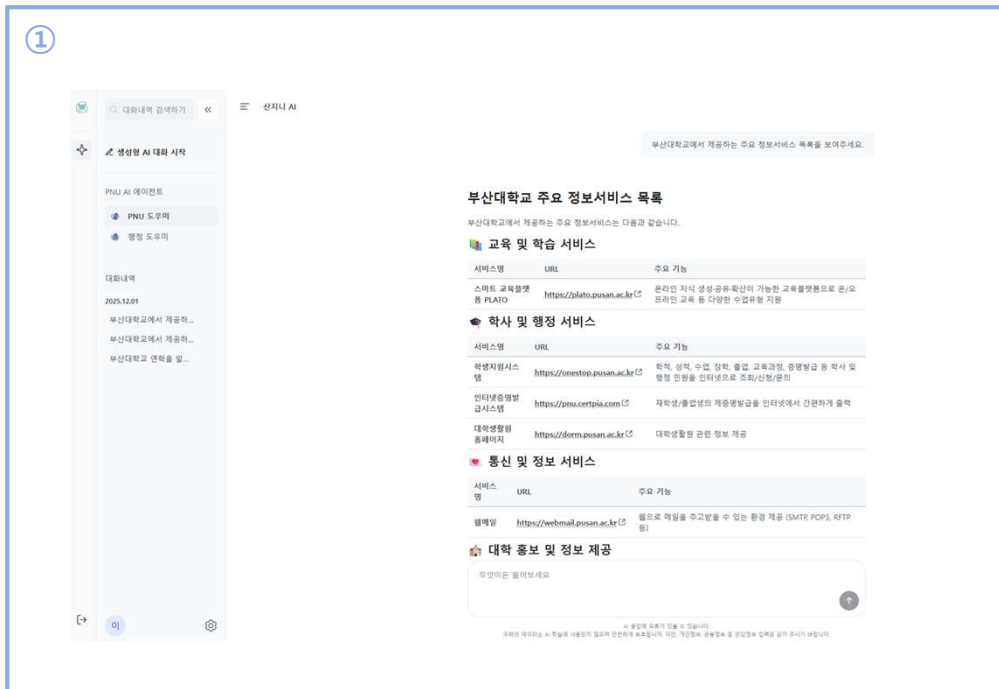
①

대화내역 검색하기

«

산지니 AI

생성형 AI 대화 시작

PNU AI 에이전트

PNU 도우미

행정 도우미

대화내역

2025.12.01

부산대학교에서 제공하...

부산대학교에서 제공하...

부산대학교 연혁을 알...

이

부산대학교에서 제공하는 주요 정보서비스 목록을 보여주세요.

부산대학교 주요 정보서비스 목록

부산대학교에서 제공하는 주요 정보서비스는 다음과 같습니다.

교육 및 학습 서비스

| 서비스명 | URL | 주요 기능 |
|---|---|---|
| 스마트 교육플랫폼 PLATO | https://plato.pusan.ac.kr | 온라인 지식 생성·공유·확산이 가능한 교육플랫폼으로 온/오프라인 교육 등 다양한 수업유형 지원 |

학사 및 행정 서비스

| 서비스명 | URL | 주요 기능 |
|---|---|---|
| 학생지원시스템 | https://onestop.pusan.ac.kr | 학적, 성적, 수업, 장학, 졸업, 교육과정, 증명발급 등 학사 및 행정 민원을 인터넷으로 조회/신청/문의 |
| 인터넷증명발급시스템 | https://pnu.certpia.com | 재학생/졸업생의 제증명발급을 인터넷에서 간편하게 출력 |
| 대학생활원 홈페이지 | https://dorm.pusan.ac.kr | 대학생활원 관련 정보 제공 |

통신 및 정보 서비스

| 서비스명 | URL | 주요 기능 |
|---|---|---|
| 웹메일 | https://webmail.pusan.ac.kr | 웹으로 메일을 주고받을 수 있는 환경 제공 (SMTP, POP3, RFTP 등) |

대학 홍보 및 정보 제공

무엇이든 물어보세요

AI 응답에 오류가 있을 수 있습니다.

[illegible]